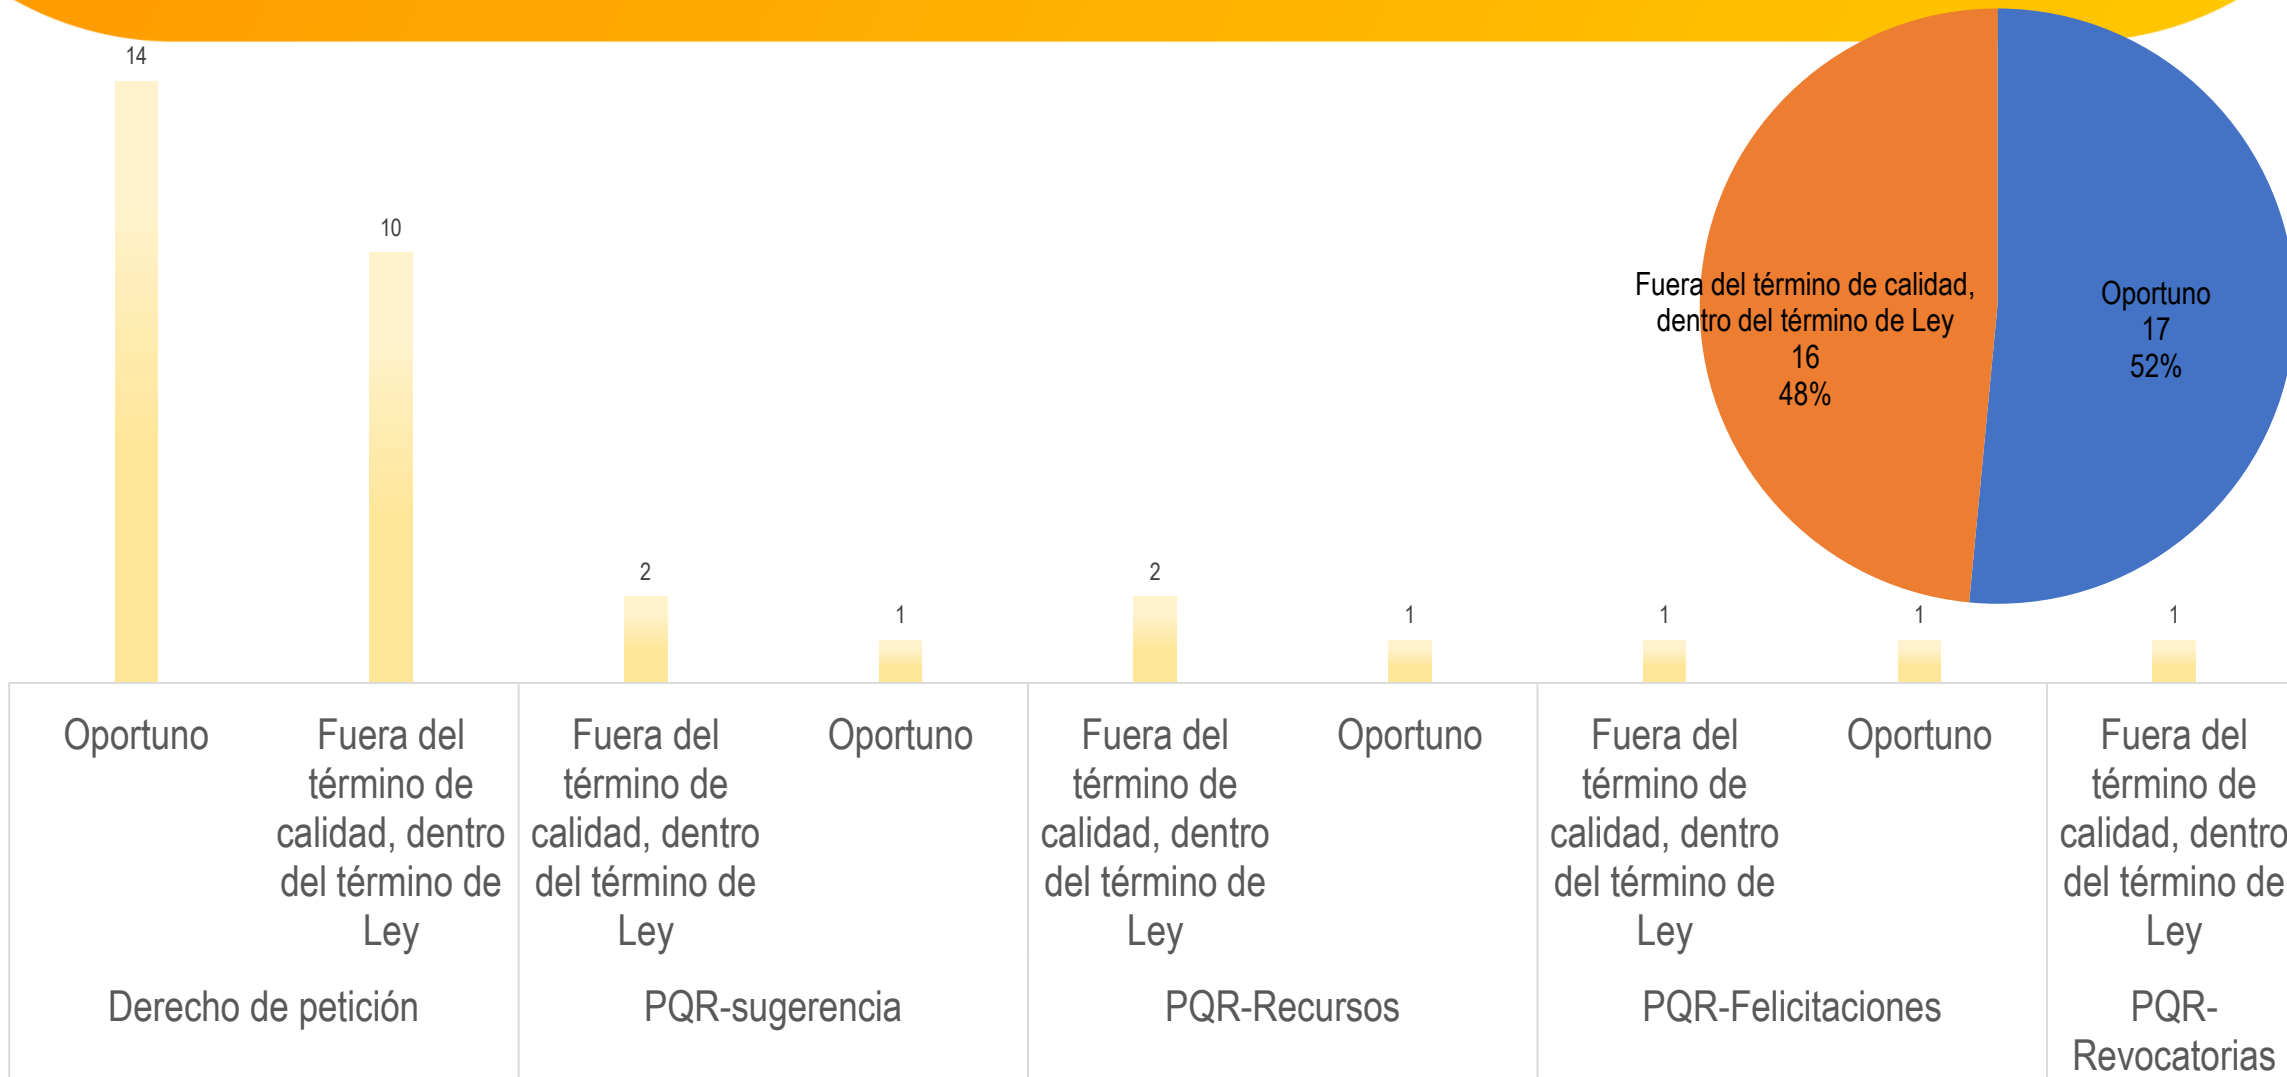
14
10
2
1
2
1
1
1
1

Fuera del término de calidad, dentro del término de Ley
16
48%

Oportuno
17
52%

Oportuno
Fuera del término de calidad, dentro del término de Ley
Fuera del término de calidad, dentro del término de Ley
Oportuno
Fuera del término de calidad, dentro del término de Ley
Oportuno
Fuera del término de calidad, dentro del término de Ley
Oportuno
Fuera del término de calidad, dentro del término de Ley

Derecho de petición
PQR-sugerencia
PQR-Recursos
PQR-Felicitaciones
PQR-Revocatorias